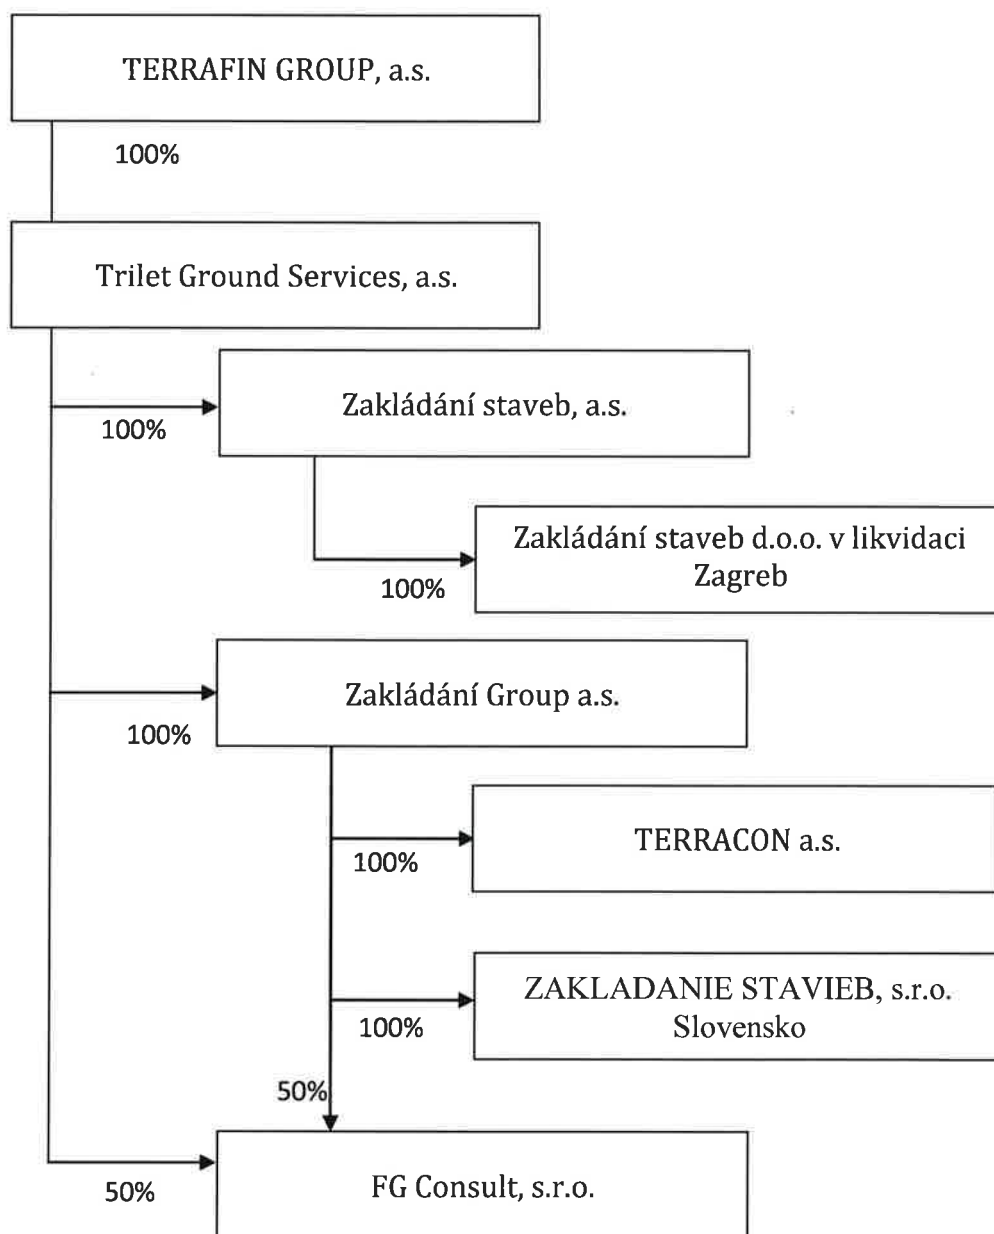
TERRAFIN GROUP, a.s.

100%

Trilet Ground Services, a.s.

100%

Zakládání staveb, a.s.

100%

Zakládání staveb d.o.o. v likvidaci Zagreb

100%

Zakládání Group a.s.

100%

TERRACON a.s.

100%

ZAKLADANIE STAVIEB, s.r.o. Slovensko

50%

50%

FG Consult, s.r.o.